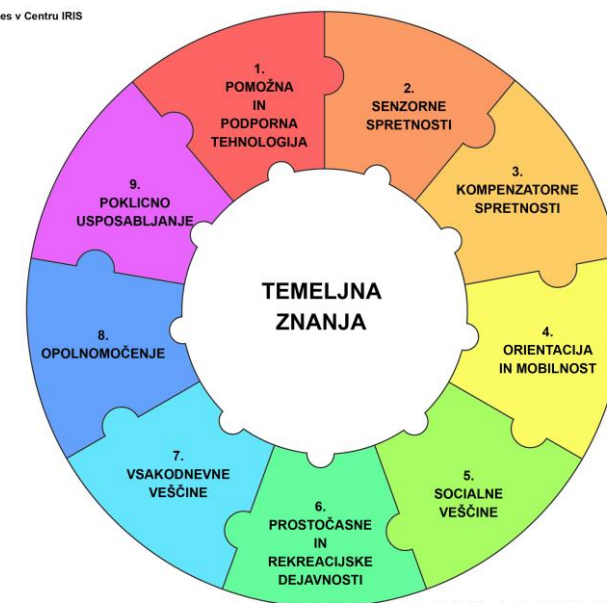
es v Centru IRIS

1.
POMOŽNA
IN
PODPORNA
TEHNOLOGIJA

2.
SENZORNE
SPRETNOSTI

3.
KOMPENZATORNE
SPRETNOSTI

4.
ORIENTACIJA
IN MOBILNOST

5.
SOCIALNE
VEŠČINE

6.
PROSTOČASNE
IN
REKREACIJSKE
DEJAVNOSTI

7.
VSAKODNEVNE
VEŠČINE

8.
OPOLNOMOČENJE

9.
POKLICNO
USPOSABLJANJE

TEMELJNA
ZNANJA